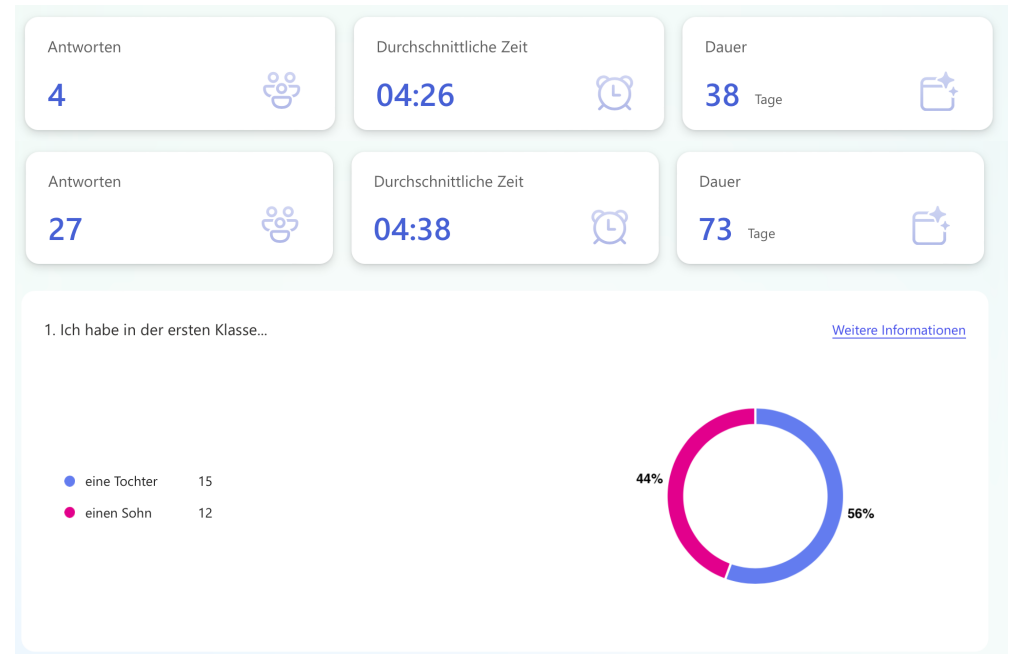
Antworten
4

Durchschnittliche Zeit
04:26

Dauer
38 Tage

Antworten
27

Durchschnittliche Zeit
04:38

Dauer
73 Tage

1. Ich habe in der ersten Klasse...

Weitere Informationen

eine Tochter 15
einen Sohn 12

44%
56%